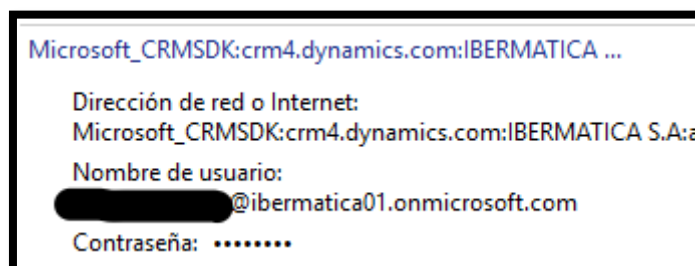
Microsoft_CRMSDK:crm4.dynamics.com:IBERMATICA ...

Dirección de red o Internet:
Microsoft_CRMSDK:crm4.dynamics.com:IBERMATICA S.A:a

Nombre de usuario:
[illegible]@ibermatica01.onmicrosoft.com

Contraseña: ••••••••